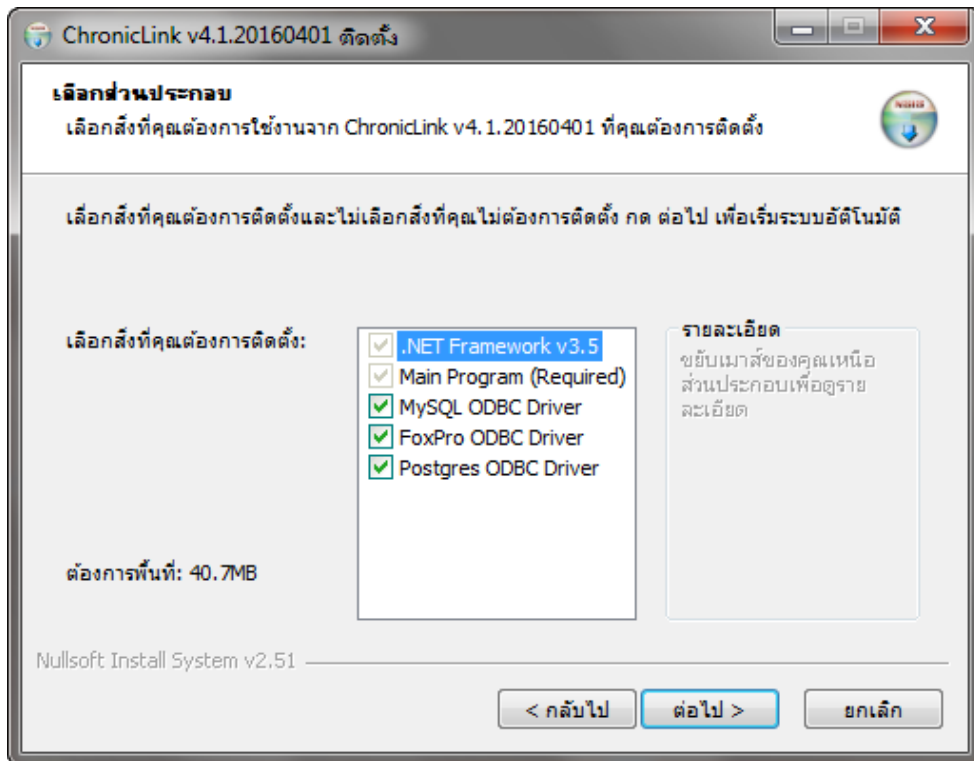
ChronicLink v4.1.20160401 ติดตั้ง

เลือกส่วนประกอบ

เลือกสิ่งที่คุณต้องการใช้งานจาก ChronicLink v4.1.20160401 ที่คุณต้องการติดตั้ง

เลือกสิ่งที่คุณต้องการติดตั้งและไม่เลือกสิ่งที่คุณไม่ต้องการติดตั้ง กด ต่อไป เพื่อเริ่มระบบอัตโนมัติ

เลือกสิ่งที่คุณต้องการติดตั้ง:

.NET Framework v3.5
Main Program (Required)
MySQL ODBC Driver
FoxPro ODBC Driver
Postgres ODBC Driver

รายละเอียด

ขยับเมาส์ของคุณเหนือส่วนประกอบเพื่อดูรายละเอียด

ต้องการพื้นที่: 40.7MB

Nullsoft Install System v2.51

< กลับไป

ต่อไป >

ยกเลิก